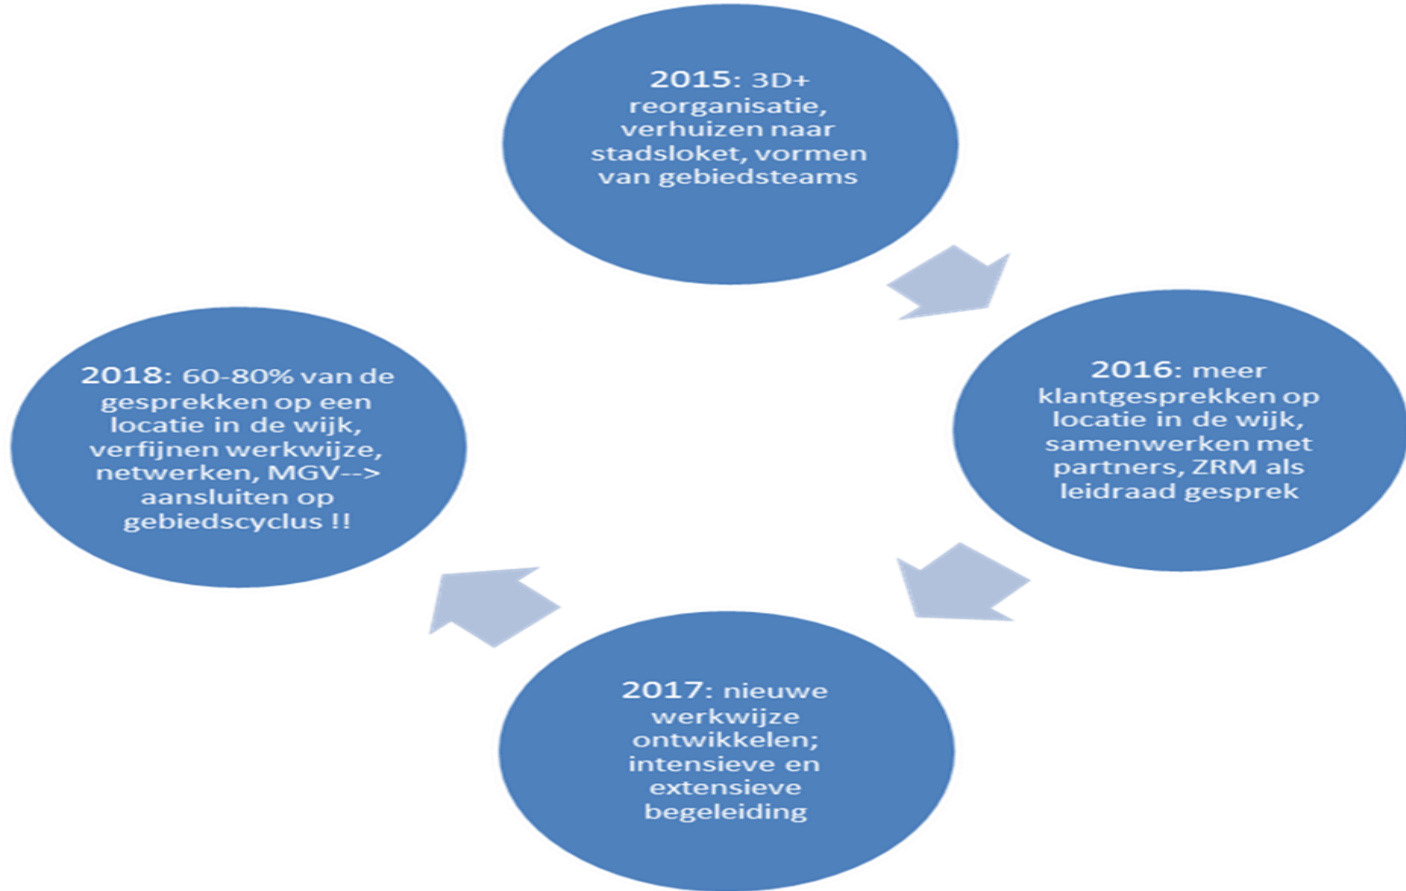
2015: 3D+ reorganisatie, verhuizen naar stadsloket, vormen van gebiedsteams

2016: meer klantgesprekken op locatie in de wijk, samenwerken met partners, ZRM als leidraad gesprek

2017: nieuwe werkwijze ontwikkelen; intensieve en extensieve begeleiding

2018: 60-80% van de gesprekken op een locatie in de wijk, verfijnen werkwijze, netwerken, MGV--> aansluiten op gebiedscyclus !!